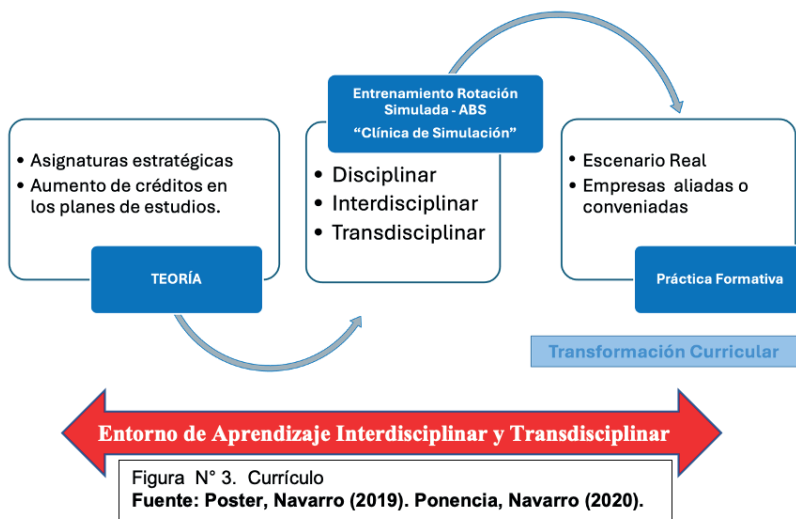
• Asignaturas estratégicas
• Aumento de créditos en los planes de estudios.

TEORÍA

Entrenamiento Rotación Simulada - ABS
"Clínica de Simulación"

• Disciplinar
• Interdisciplinar
• Transdisciplinar

• Escenario Real
• Empresas aliadas o conveniadas

Práctica Formativa

Transformación Curricular

Entorno de Aprendizaje Interdisciplinar y Transdisciplinar

Figura N° 3. Currículo
**Fuente: Poster, Navarro (2019). Ponencia, Navarro (2020).**